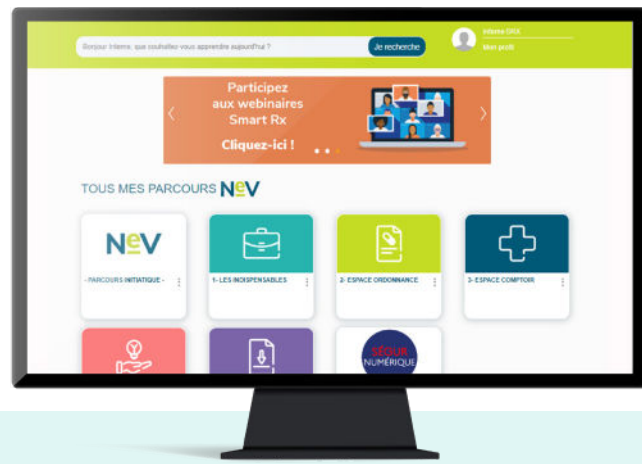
Bonjour Interne, que souhaitez-vous apprendre aujourd'hui ?

Je recherche

Interne GHX

Mon profil

Participez aux webinaires Smart Rx

Cliquez-ici !

TOUS MES PARCOURS NeV

NeV

- PARCOURS INITIATIQUE -

1- LES INDISPENSABLES

2- ESPACE ORDONNANCE

3- ESPACE COMPTOIR

SÉGUR NUMÉRIQUE